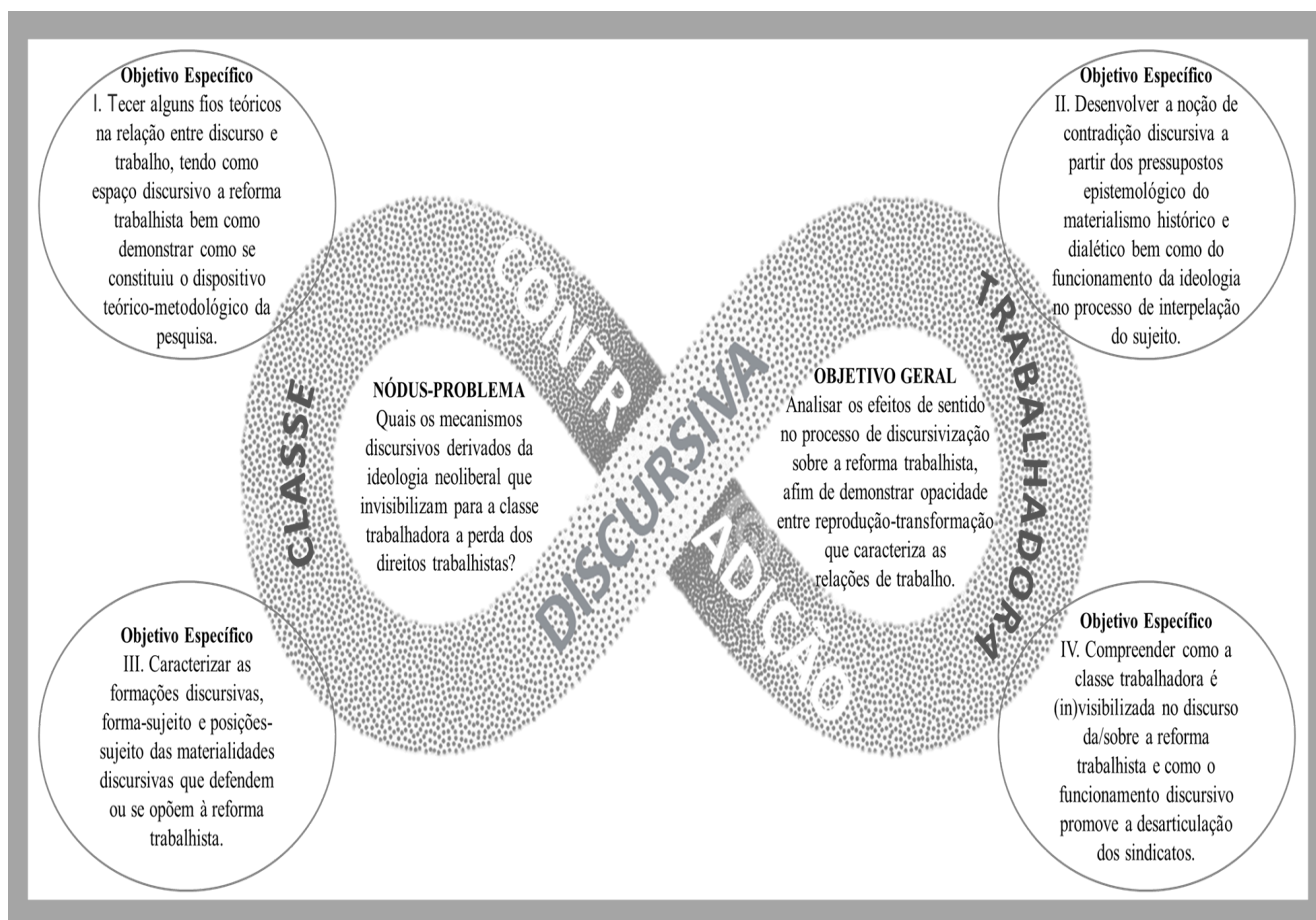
Objetivo Específico
I. Tecer alguns fios teóricos na relação entre discurso e trabalho, tendo como espaço discursivo a reforma trabalhista bem como demonstrar como se constituiu o dispositivo teórico-metodológico da pesquisa.

Objetivo Específico
II. Desenvolver a noção de contradição discursiva a partir dos pressupostos epistemológico do materialismo histórico e dialético bem como do funcionamento da ideologia no processo de interpelação do sujeito.

CONTR

DISCURSIVA

ADIÇÃO

CLASSE

TRABALHADORA

NÓDUS-PROBLEMA
Quais os mecanismos discursivos derivados da ideologia neoliberal que invisibilizam para a classe trabalhadora a perda dos direitos trabalhistas?

OBJETIVO GERAL
Analisar os efeitos de sentido no processo de discursivização sobre a reforma trabalhista, afim de demonstrar opacidade entre reprodução-transformação que caracteriza as relações de trabalho.

Objetivo Específico
III. Caracterizar as formações discursivas, forma-sujeito e posições-sujeito das materialidades discursivas que defendem ou se opõem à reforma trabalhista.

Objetivo Específico
IV. Compreender como a classe trabalhadora é (in)visibilizada no discurso da/sobre a reforma trabalhista e como o funcionamento discursivo promove a desarticulação dos sindicatos.